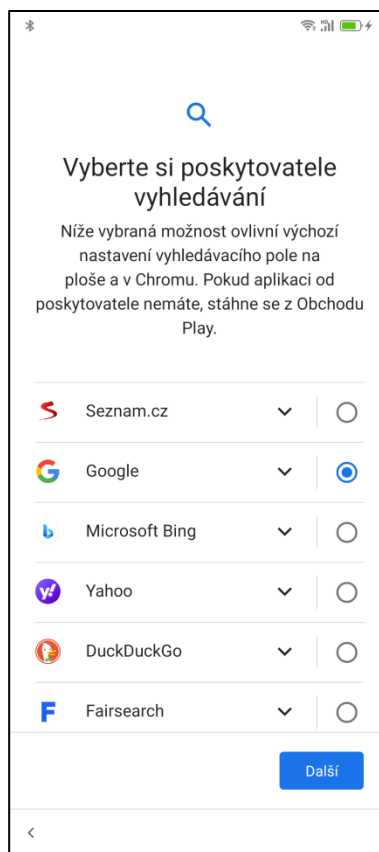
Vyberte si poskytovatele vyhledávání

Níže vybraná možnost ovlivní výchozí nastavení vyhledávacího pole na ploše a v Chromu. Pokud aplikaci od poskytovatele nemáte, stáhne se z Obchodu Play.

Seznam.cz

Google

Microsoft Bing

Yahoo

DuckDuckGo

Fairsearch

Další